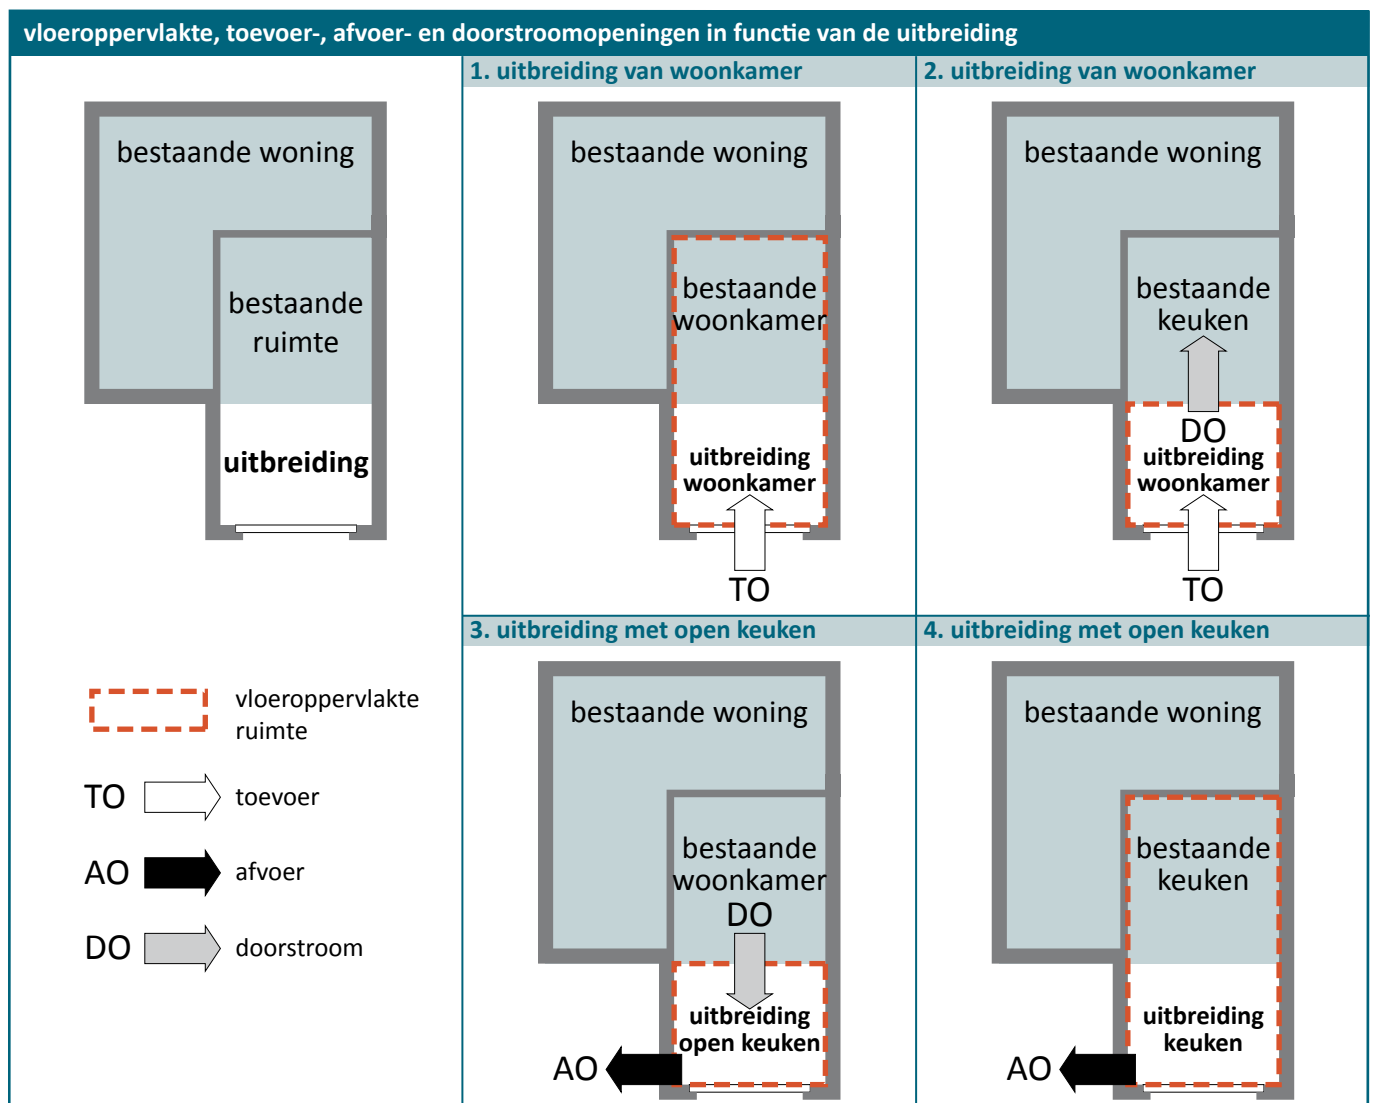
vloeroppervlakte, toevoer-, afvoer- en doorstroomopeningen in functie van de uitbreiding

bestaande woning

bestaande ruimte

uitbreiding

vloeroppervlakte ruimte

TO toevoer

AO afvoer

DO doorstroom

1. uitbreiding van woonkamer

bestaande woning

bestaande woonkamer

uitbreiding woonkamer

TO

2. uitbreiding van woonkamer

bestaande woning

bestaande keuken

DO

uitbreiding woonkamer

TO

3. uitbreiding met open keuken

bestaande woning

bestaande woonkamer

DO

uitbreiding open keuken

AO

4. uitbreiding met open keuken

bestaande woning

bestaande keuken

uitbreiding keuken

AO